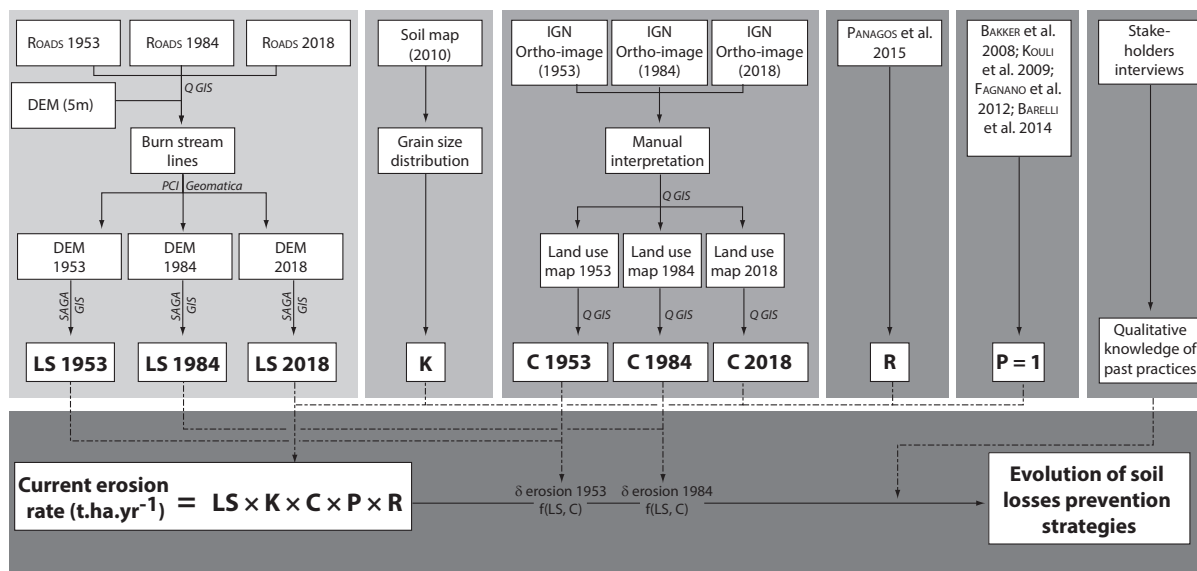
Roads 1953
Roads 1984
Roads 2018
Q GIS
DEM (5m)
Burn stream lines
PCI Geomatica
DEM 1953
DEM 1984
DEM 2018
SAGA GIS
SAGA GIS
SAGA GIS
LS 1953
LS 1984
LS 2018

Soil map (2010)
Grain size distribution
K

IGN Ortho-image (1953)
IGN Ortho-image (1984)
IGN Ortho-image (2018)
Manual interpretation
Q GIS
Land use map 1953
Land use map 1984
Land use map 2018
Q GIS
Q GIS
Q GIS
C 1953
C 1984
C 2018

Panagos et al. 2015
R

Bakker et al. 2008; Kouli et al. 2009; Fagnano et al. 2012; Barelli et al. 2014
P = 1

Stake-holders interviews
Qualitative knowledge of past practices

Current erosion rate (t.ha.yr$^{-1}$) = LS × K × C × P × R
$\delta$ erosion 1953 f(LS, C)
$\delta$ erosion 1984 f(LS, C)
Evolution of soil losses prevention strategies